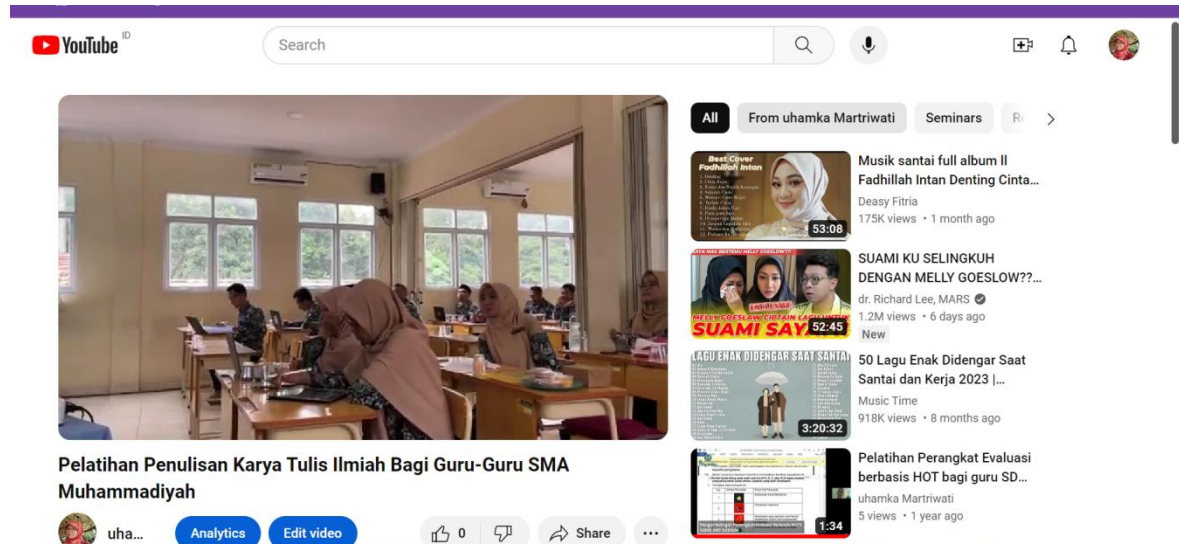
YouTube ID

Search

All | From uhamka Martriwati | Seminars | R

Best Cover Fadhillah Intan

53:08

Musik santai full album ll Fadhillah Intan Denting Cinta...

Deasy Fitria

175K views • 1 month ago

MELLY GOESLAW CIPTAIN LAGU UNTUK SUAMI SAYA

52:45

SUAMI KU SELINGKUH DENGAN MELLY GOESLOW??...

dr. Richard Lee, MARS

1.2M views • 6 days ago

New

LAGU ENAK DIDENGAR SAAT SANTAI

3:20:32

50 Lagu Enak Didengar Saat Santai dan Kerja 2023 |...

Music Time

918K views • 8 months ago

1:34

Pelatihan Perangkat Evaluasi berbasis HOT bagi guru SD...

uhamka Martriwati

5 views • 1 year ago

Pelatihan Penulisan Karya Tulis Ilmiah Bagi Guru-Guru SMA Muhammadiyah

uha...

Analytics

Edit video

0

Share

...